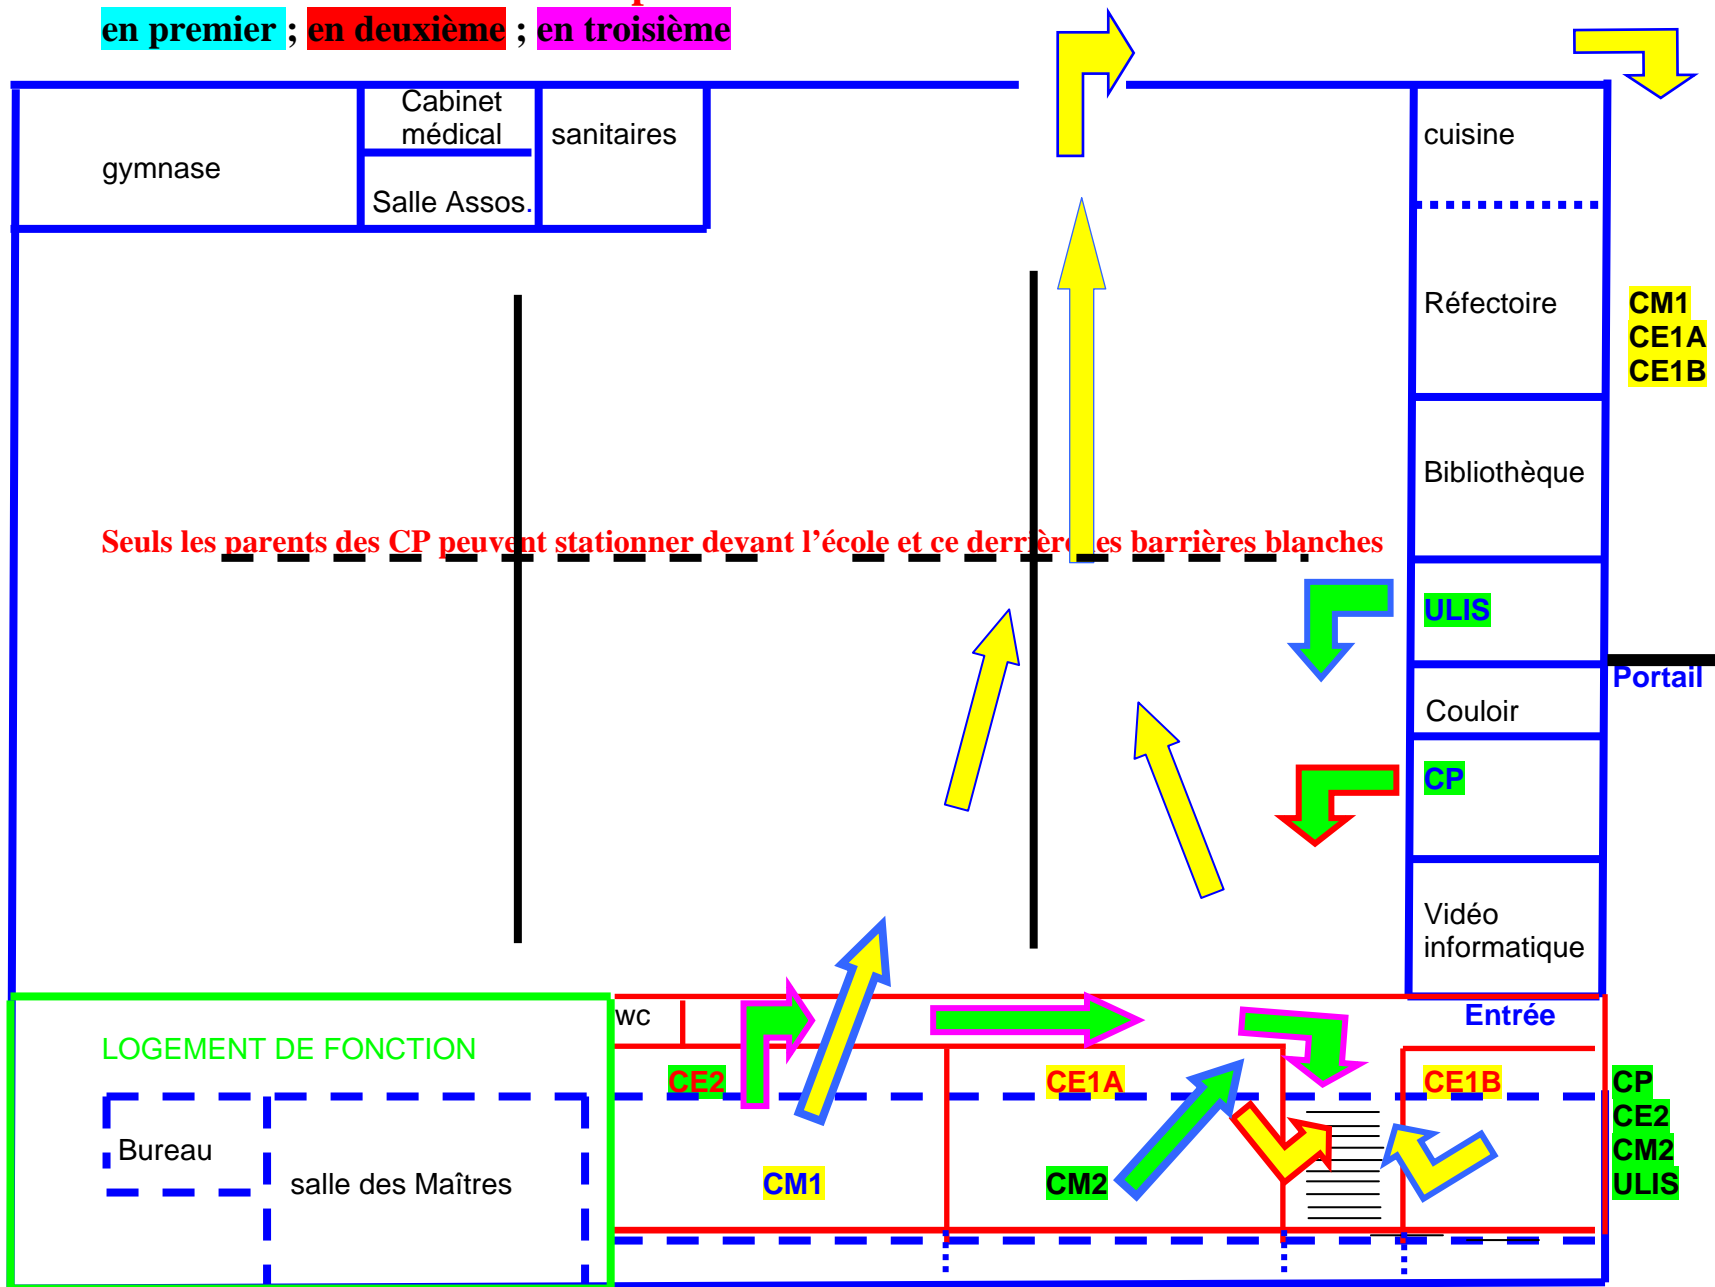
en premier ; en deuxième ; en troisième

gymnase

Cabinet médical

Salle Assos.

sanitaires

cuisine

Réfectoire

CM1
CE1A
CE1B

Bibliothèque

Seuls les parents des CP peuvent stationner devant l'école et ce derrière les barrières blanches

ULIS

Portail

Couloir

CP

Vidéo informatique

wc

Entrée

LOGEMENT DE FONCTION

CE2

CE1A

CE1B

CP
CE2
CM2
ULIS

Bureau

salle des Maîtres

CM1

CM2